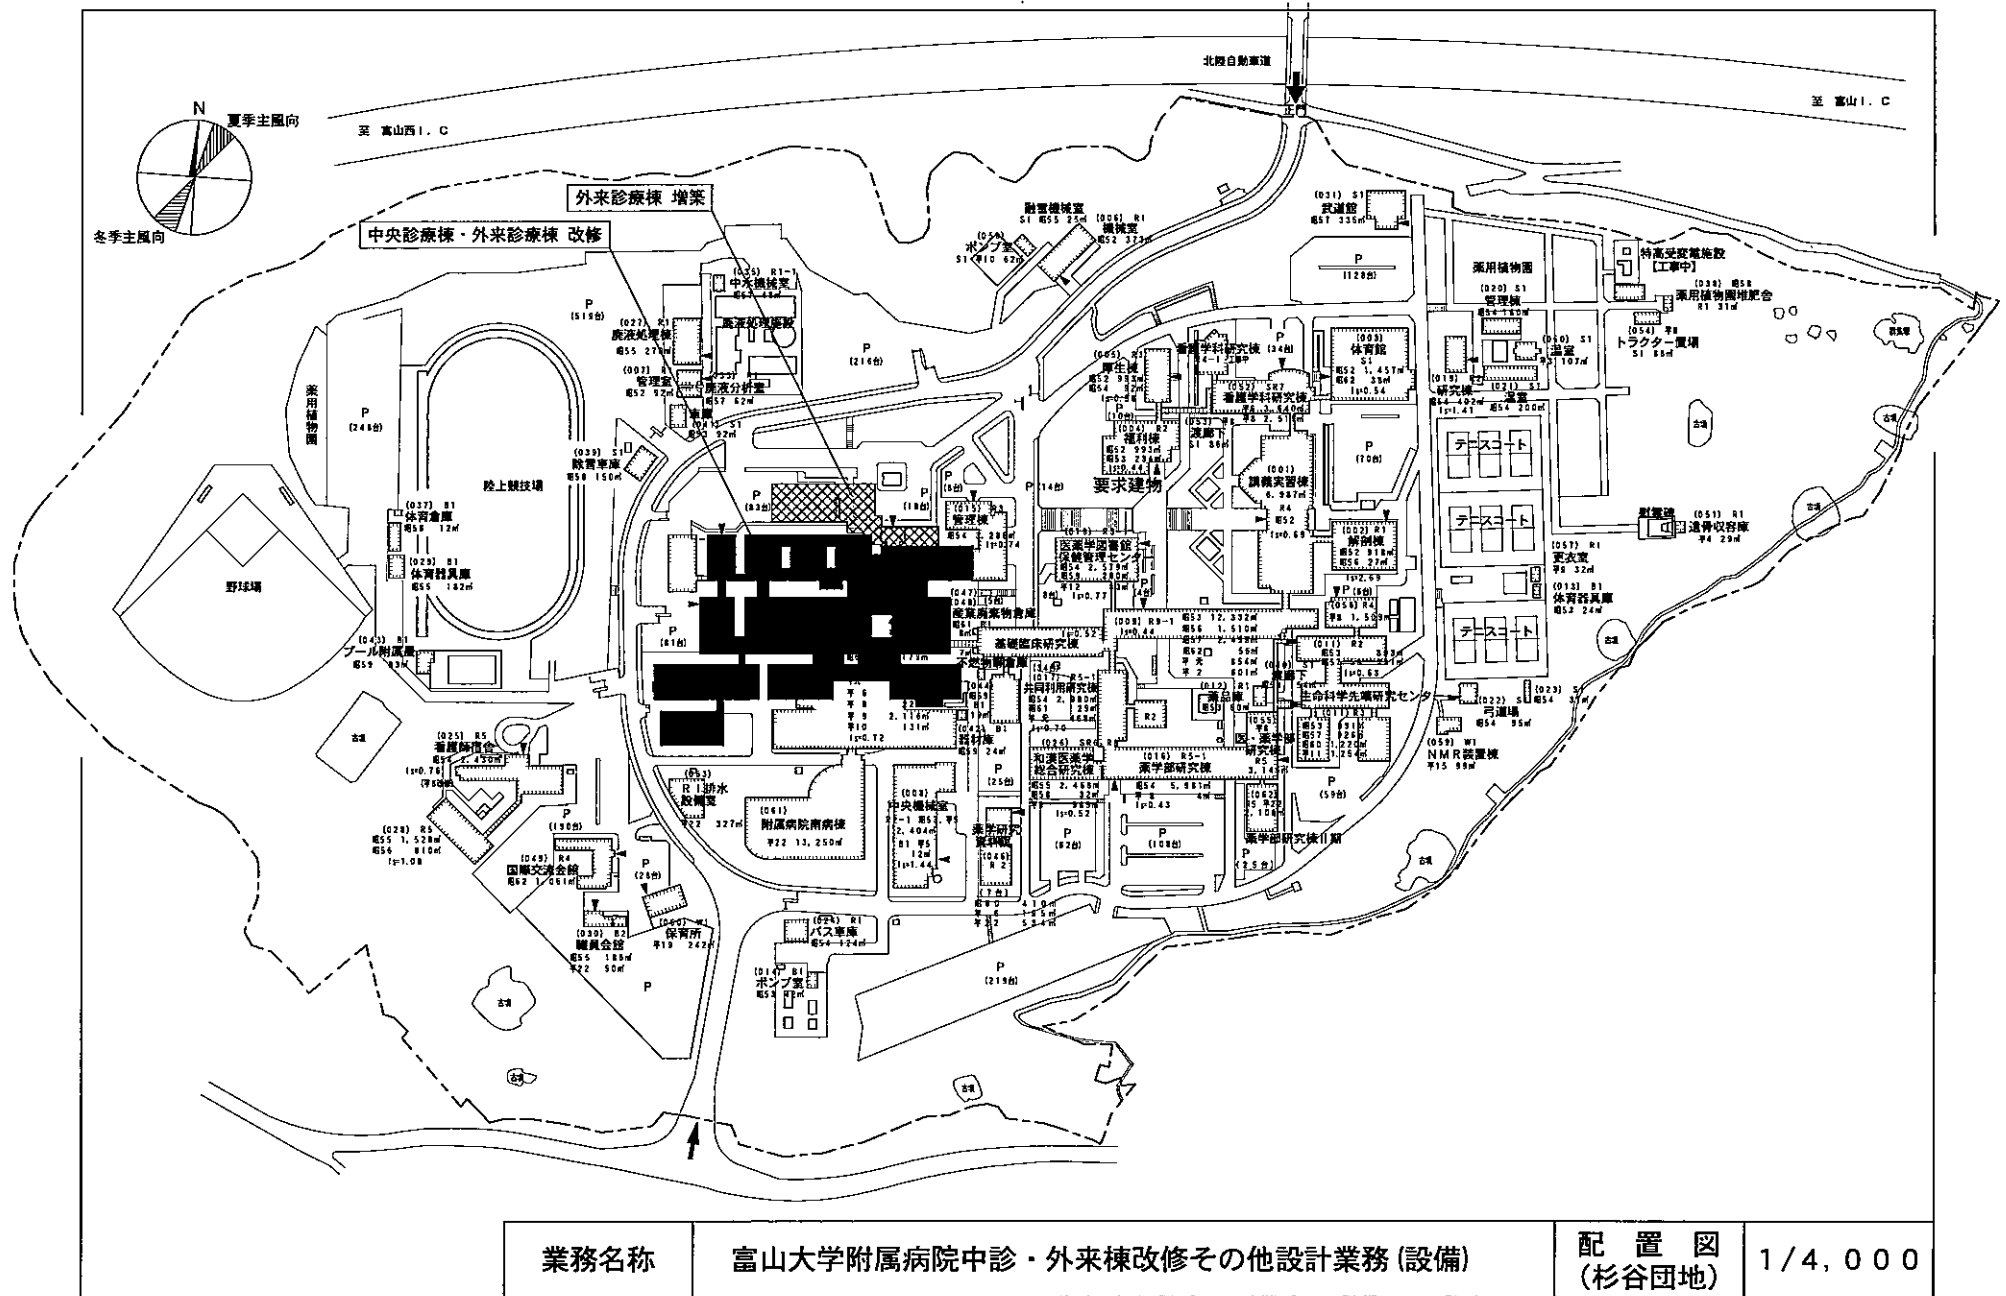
北陸自動車道

至 富山西I.C

至 富山I.C

正門

N

夏季主風向

冬季主風向

外来診療棟 増築

中央診療棟・外来診療棟 改修

要求建物

薬用植物園

陸上競技場

野球場

体育倉庫

体育器具庫

プール附属屋

看護師宿舎

国際交流会館

職員会館

保育所

バス車庫

ポンプ室

附属病院南病棟

中央機械室

RI排水設備室

管理室

廃液処理棟

廃液分析室

中水機械室

廃液処理施設

車庫

陸上競技場

除雪車庫

融雪機械室

機械室

ポンプ室

武道館

厚生棟

看護学科研究棟

体育館

福利棟

渡廊下

講義実習棟

解剖棟

医薬学図書館 保健管理センター

管理棟

産業廃棄物倉庫

基礎臨床研究棟

不燃物置庫

共同利用研究棟

和漢医薬学総合研究所

薬学部研究棟

医・薬学部研究棟

生命科学先端研究センター

薬学部研究棟II期

薬品庫

器材庫

薬学研究資料館

薬用植物園

特高受変電施設 [工事中]

薬用植物園堆肥舎

管理棟

トラクター置場

温室

研究棟

テニスコート

テニスコート

テニスコート

慰霊碑

遺骨収容庫

更衣室

体育器具庫

弓道場

NMR装置棟

P

業務名称

富山大学附属病院中診・外来棟改修その他設計業務(設備)

配置図 (杉谷団地)

1/4,000